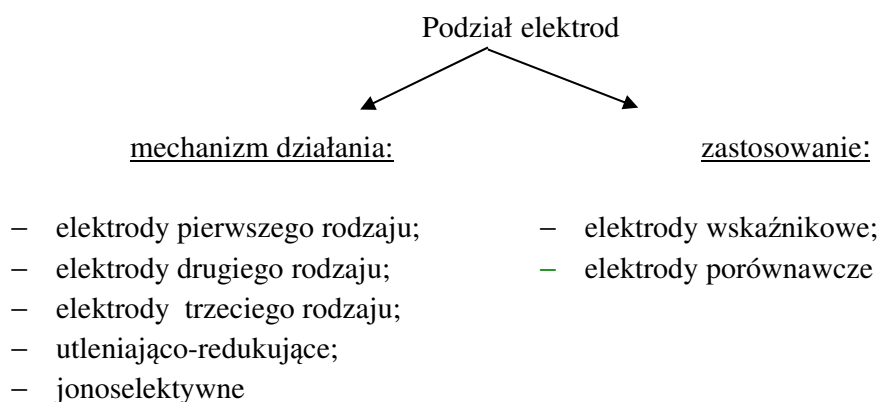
Podział elektrod

mechanizm działania:

– elektrody pierwszego rodzaju;
– elektrody drugiego rodzaju;
– elektrody trzeciego rodzaju;
– utleniająco-redukujące;
– jonoselektywne

zastosowanie:

– elektrody wskaźnikowe;
– elektrody porównawcze